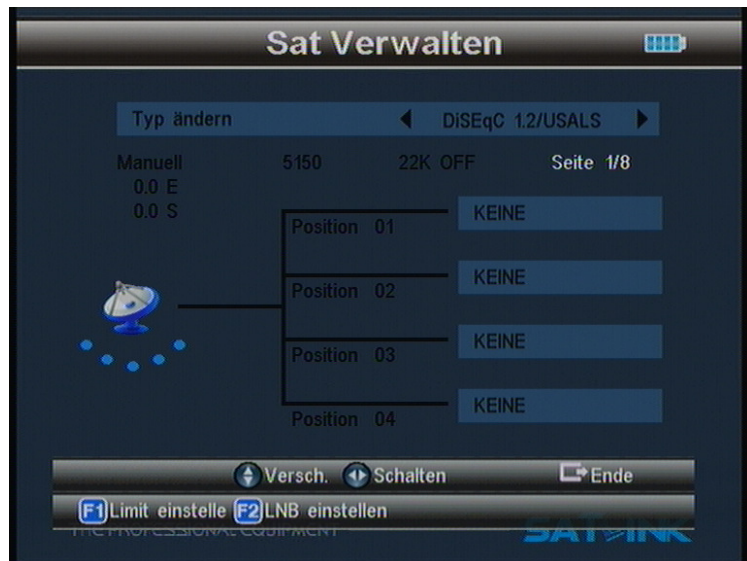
Sat Verwalten

Typ ändern ◀ DiSEqC 1.2/USALS ▶

Manuell 5150 22K OFF Seite 1/8
0.0 E
0.0 S

Position 01 KEINE
Position 02 KEINE
Position 03 KEINE
Position 04 KEINE

Versch. Schalten Ende

F1 Limit einstelle F2 LNB einstellen

THE PROFESSIONAL EQUIPMENT SATLINK